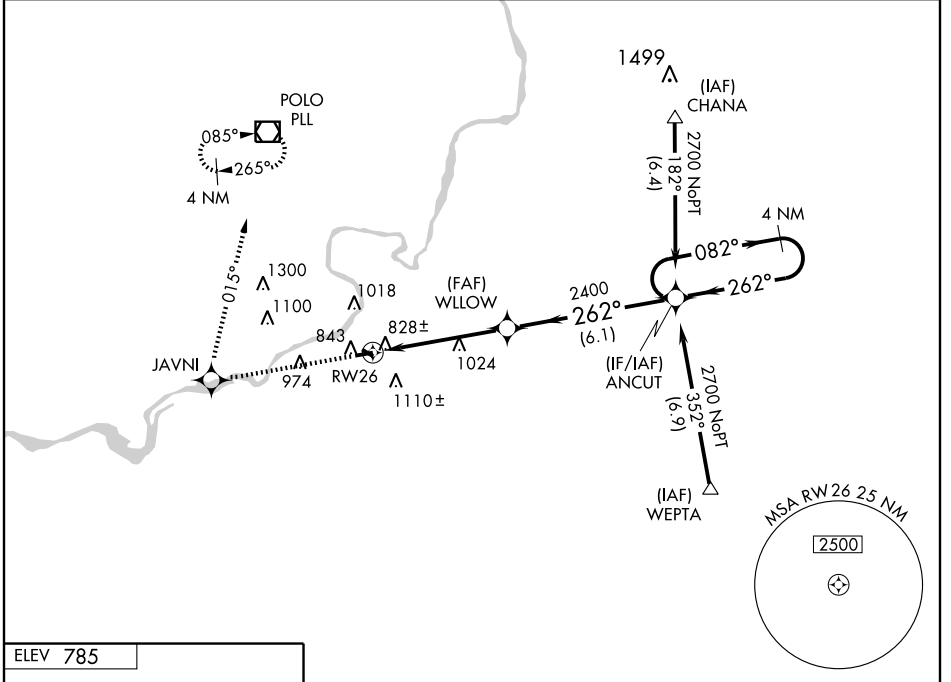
1499

(IAF)
CHANA

POLO
PLL

085°

265°

4 NM

2700 NoPT
182°
(6.4)

4 NM

082°

262°

1300

1100

1018

(FAF)
WLLOW

2400

262°
(6.1)

843

828±

JAVNI

974

RW26

1024

1110±

015°

(IF/IAF)
ANCUT

2700 NoPT
352°
(6.9)

(IAF)
WEPTA

MSA RW26 25 NM

2500

ELEV 785